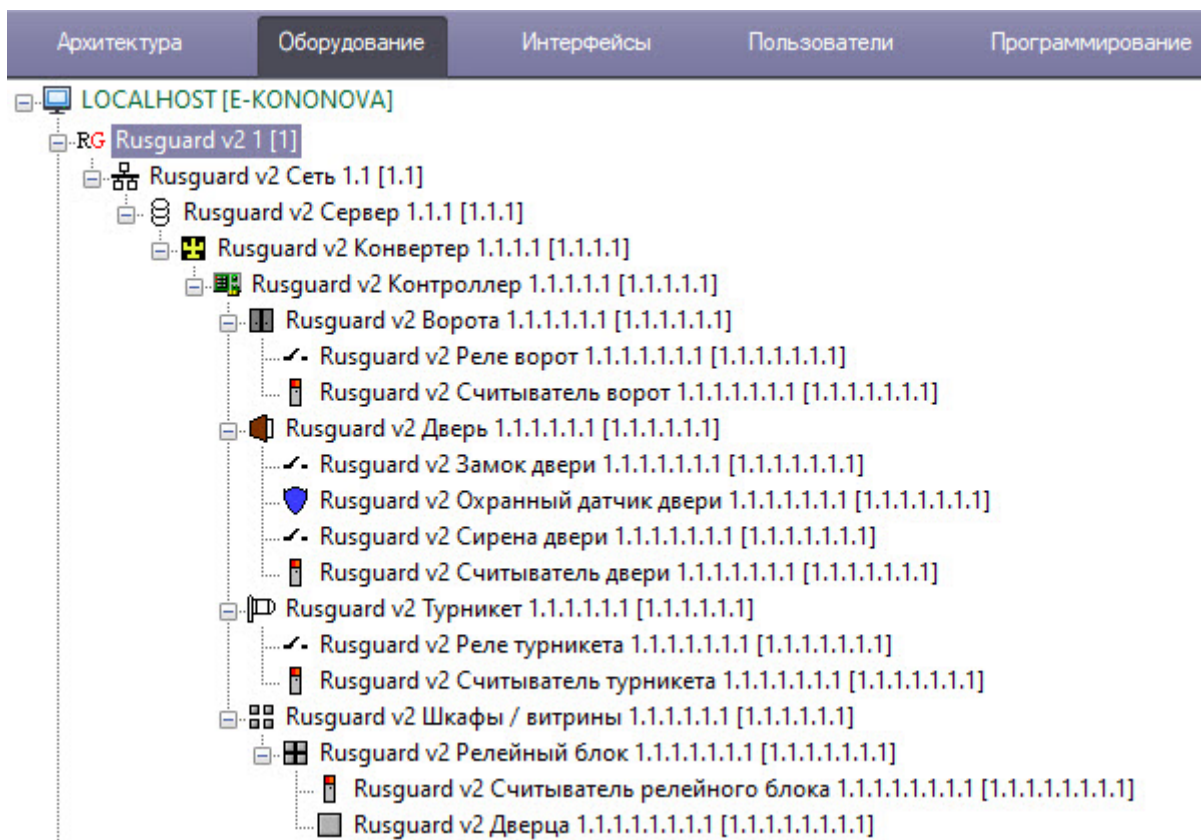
Архитектура | Оборудование | Интерфейсы | Пользователи | Программирование

LOCALHOST [E-KONONOVA]
RG Rusguard v2 1 [1]
Rusguard v2 Сеть 1.1 [1.1]
Rusguard v2 Сервер 1.1.1 [1.1.1]
Rusguard v2 Конвертер 1.1.1.1 [1.1.1.1]
Rusguard v2 Контроллер 1.1.1.1.1 [1.1.1.1.1]
Rusguard v2 Ворота 1.1.1.1.1.1 [1.1.1.1.1.1]
Rusguard v2 Реле ворот 1.1.1.1.1.1.1 [1.1.1.1.1.1.1]
Rusguard v2 Считыватель ворот 1.1.1.1.1.1.1 [1.1.1.1.1.1.1]
Rusguard v2 Дверь 1.1.1.1.1.1 [1.1.1.1.1.1]
Rusguard v2 Замок двери 1.1.1.1.1.1.1 [1.1.1.1.1.1.1]
Rusguard v2 Охранный датчик двери 1.1.1.1.1.1.1 [1.1.1.1.1.1.1]
Rusguard v2 Сирена двери 1.1.1.1.1.1.1 [1.1.1.1.1.1.1]
Rusguard v2 Считыватель двери 1.1.1.1.1.1.1 [1.1.1.1.1.1.1]
Rusguard v2 Турникет 1.1.1.1.1.1 [1.1.1.1.1.1]
Rusguard v2 Реле турникета 1.1.1.1.1.1.1 [1.1.1.1.1.1.1]
Rusguard v2 Считыватель турникета 1.1.1.1.1.1.1 [1.1.1.1.1.1.1]
Rusguard v2 Шкафы / витрины 1.1.1.1.1.1 [1.1.1.1.1.1]
Rusguard v2 Релейный блок 1.1.1.1.1.1.1 [1.1.1.1.1.1.1]
Rusguard v2 Считыватель релейного блока 1.1.1.1.1.1.1.1 [1.1.1.1.1.1.1.1]
Rusguard v2 Дверца 1.1.1.1.1.1.1.1 [1.1.1.1.1.1.1.1]